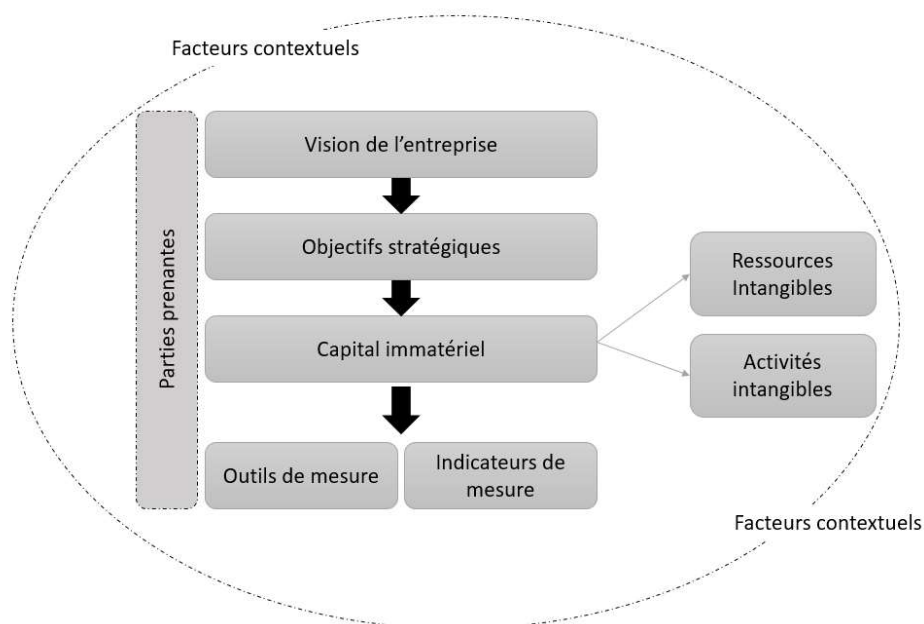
Facteurs contextuels

Parties prenantes

Vision de l’entreprise

Objectifs stratégiques

Capital immatériel

Ressources Intangibles

Activités intangibles

Outils de mesure

Indicateurs de mesure

Facteurs contextuels